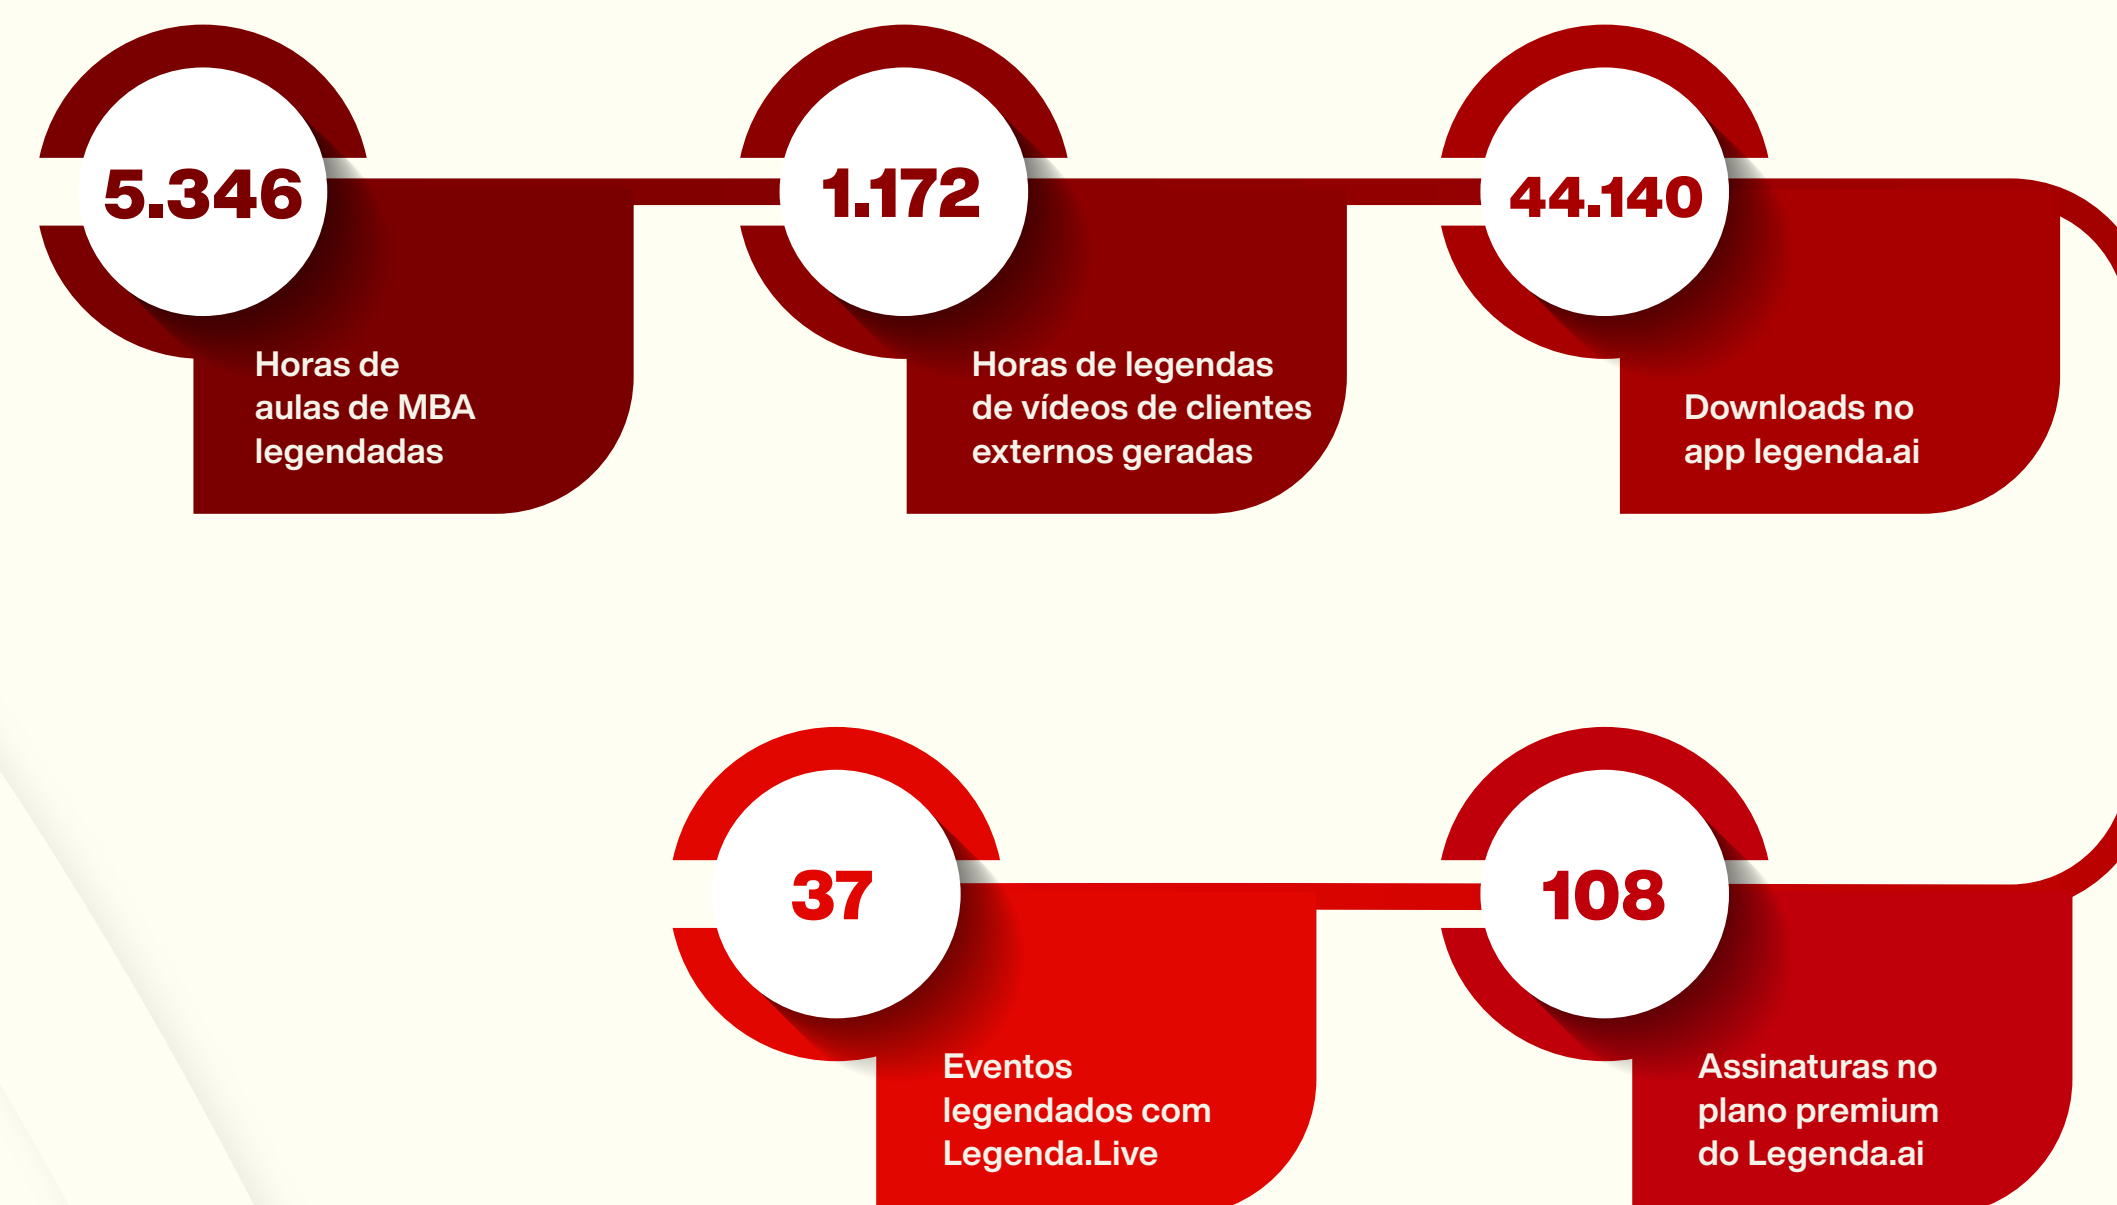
5.346

Horas de aulas de MBA legendadas

1.172

Horas de legendas de vídeos de clientes externos geradas

44.140

Downloads no app legenda.ai

37

Eventos legendados com Legenda.Live

108

Assinaturas no plano premium do Legenda.ai